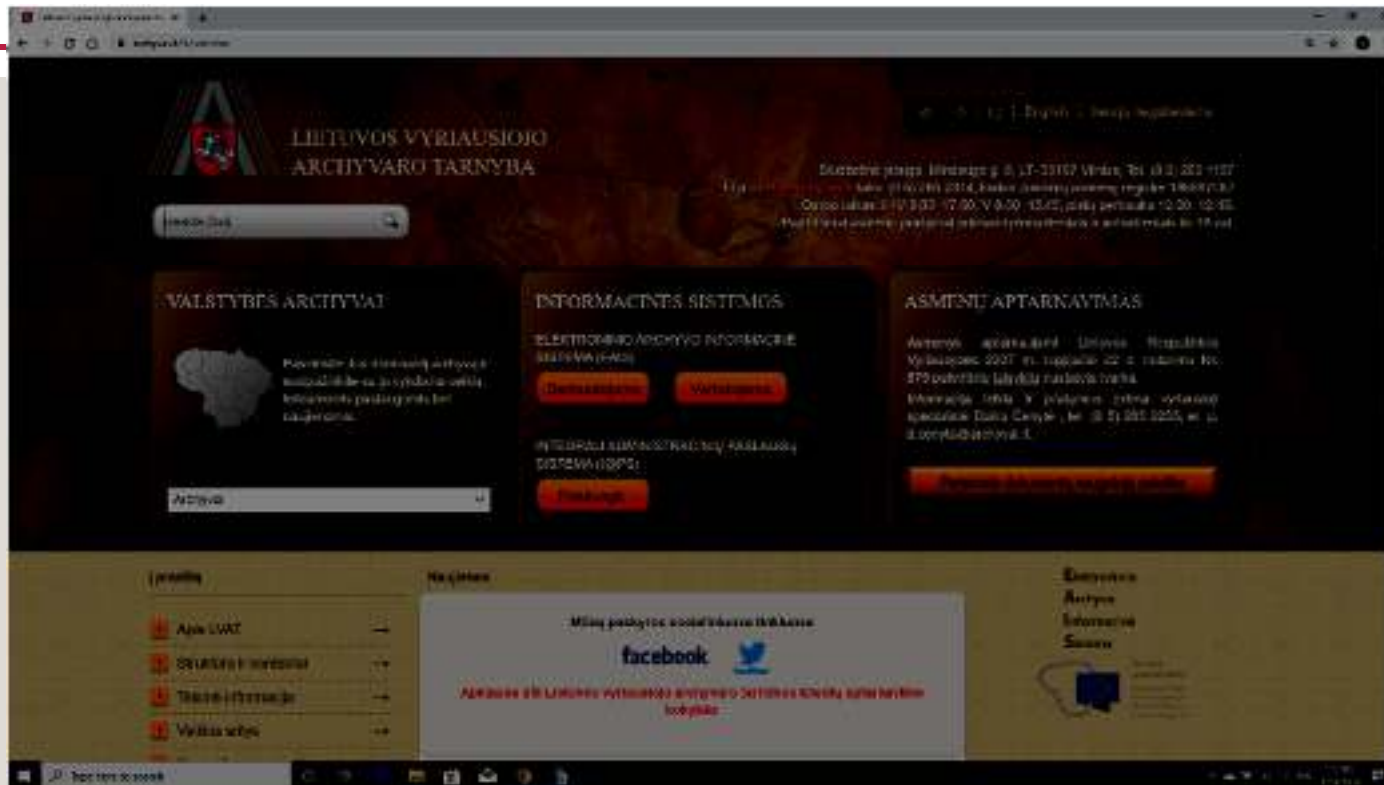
LIETUVOS VYRIAUSIOJO ARCHYVARO TARNYBA

Ieškoti čia...

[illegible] | English | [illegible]

Struktūrinė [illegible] Mindaugo g. 8, LT-03107 Vilnius, Tel. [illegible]

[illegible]

VALSTYBĖS ARCHYVAI

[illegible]

Archyvai

INFORMACINĖS SISTEMOS

ELEKTRONINIO ARCHYVO INFORMACINĖ SISTEMA (eAIS)

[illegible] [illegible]

INTEGRALI ARCHYVŲ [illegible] SISTEMA (IAIS)

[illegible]

ASMENŲ APTARNAVIMAS

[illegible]

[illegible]

Lynatia

Apie LVAT

Struktūra ir kontaktai

Teisinė informacija

Veiklos sritys

Naujienos

Mūsų paskyros socialiniuose tinkluose

facebook

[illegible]

Elektroninio Archyvo Informacinė Sistema

Type here to search